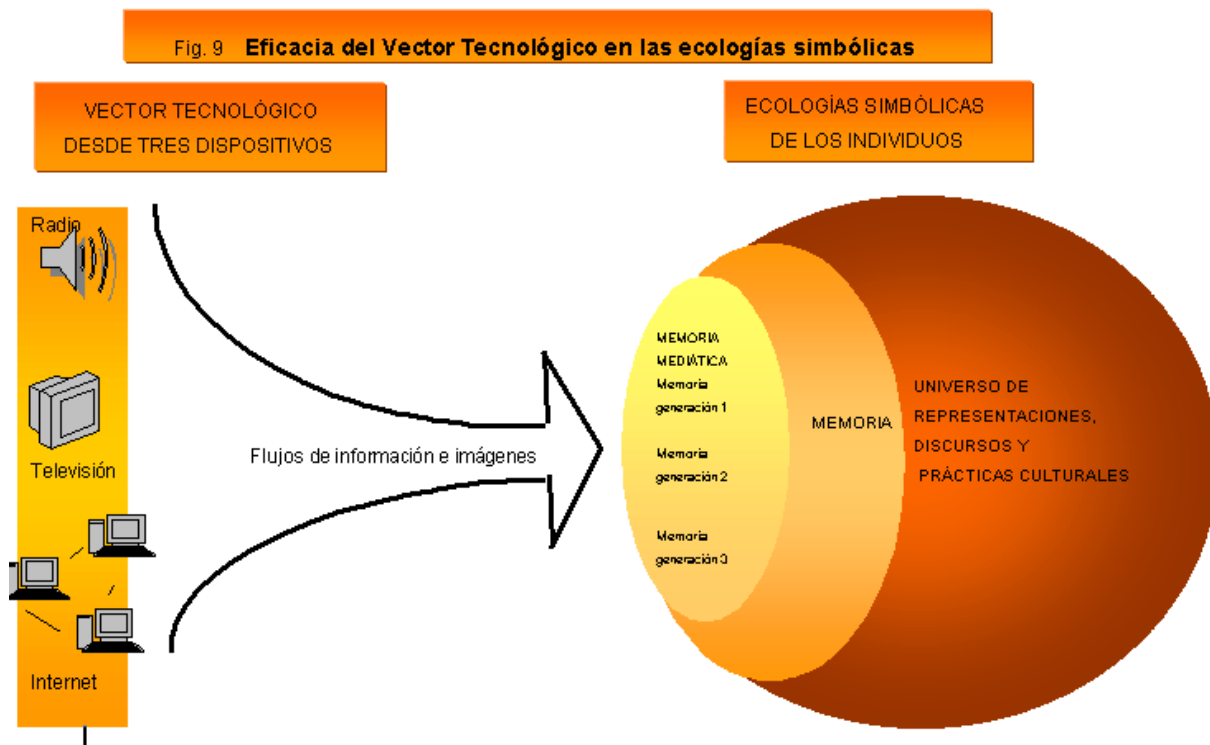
Fig. 9 **Eficacia del Vector Tecnológico en las ecologías simbólicas**

VECTOR TECNOLÓGICO DESDE TRES DISPOSITIVOS

ECOLOGÍAS SIMBÓLICAS DE LOS INDIVIDUOS

Radio

Televisión

Internet

Flujos de información e imágenes

MEMORIA MEDIÁTICA

Memoria generación 1

Memoria generación 2

Memoria generación 3

MEMORIA

UNIVERSO DE REPRESENTACIONES, DISCURSOS Y PRÁCTICAS CULTURALES